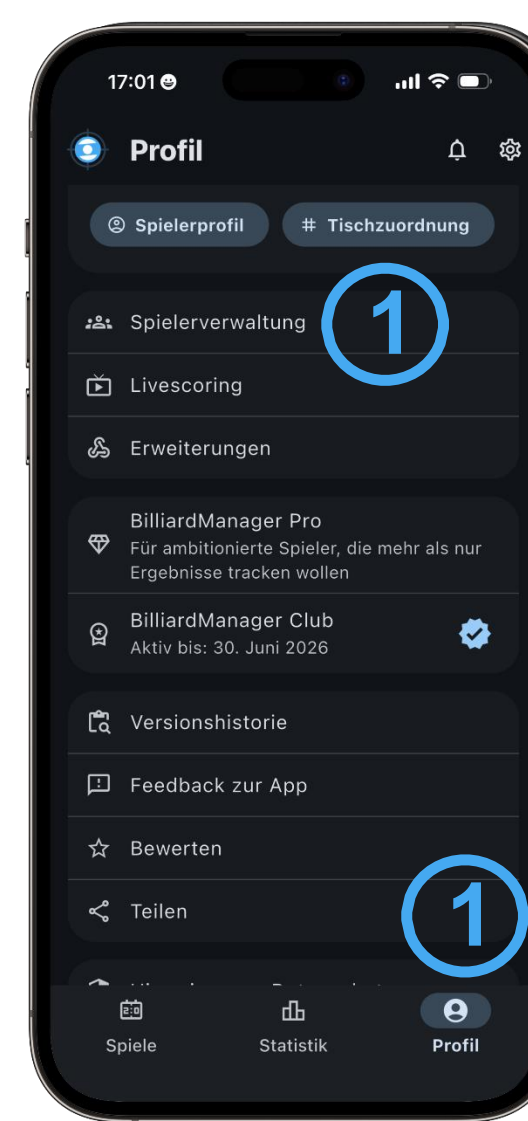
17:01

Profil

Spielerprofil

Tischzuordnung

Spielerverwaltung

1

Livescoring

Erweiterungen

BilliardManager Pro
Für ambitionierte Spieler, die mehr als nur Ergebnisse tracken wollen

BilliardManager Club
Aktiv bis: 30. Juni 2026

Versionshistorie

Feedback zur App

Bewerten

Teilen

1

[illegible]

Spiele

Statistik

Profil